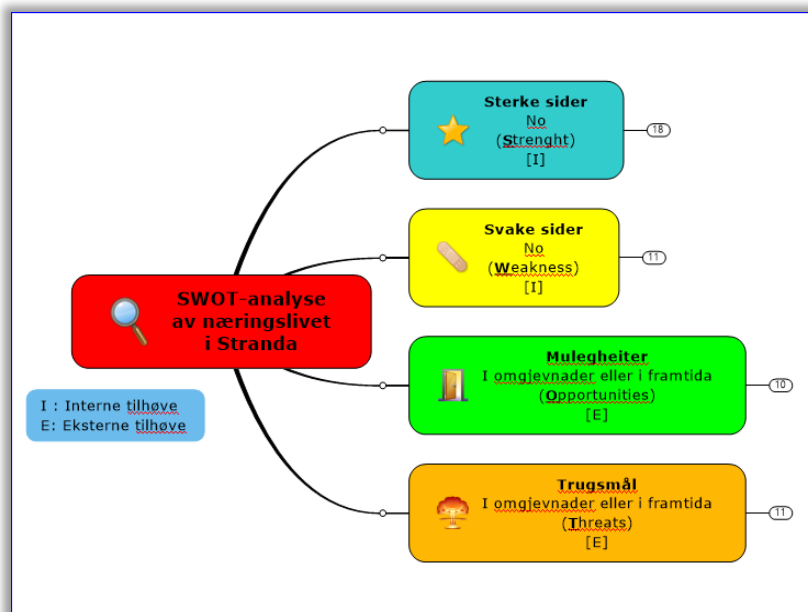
SWOT-analyse av næringslivet i Stranda

Sterke sider
No
(Strenght)
[I]

18

Svake sider
No
(Weakness)
[I]

11

Mulegheiter
I omgjevnader eller i framtida
(Opportunities)
[E]

10

Trugsmål
I omgjevnader eller i framtida
(Threats)
[E]

11

I : Interne tilhøve
E: Eksterne tilhøve